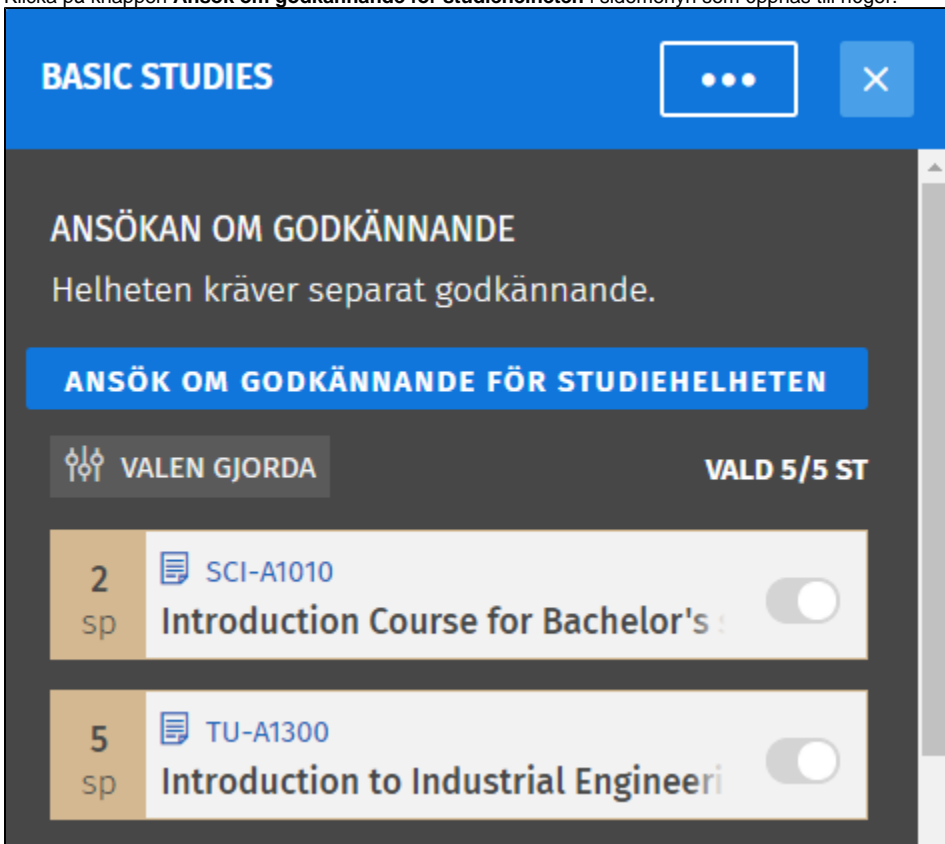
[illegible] på knappen **Ansök om godkännande för studiehelheten** i sidomenyn som öppnas till höger.

BASIC STUDIES

•••

×

ANSÖKAN OM GODKÄNNANDE

Helheten kräver separat godkännande.

ANSÖK OM GODKÄNNANDE FÖR STUDIEHELHETEN

VALEN GJORDA

VALD 5/5 ST

2 sp

SCI-A1010

Introduction Course for Bachelor's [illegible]

5 sp

TU-A1300

Introduction to Industrial Engineeri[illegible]